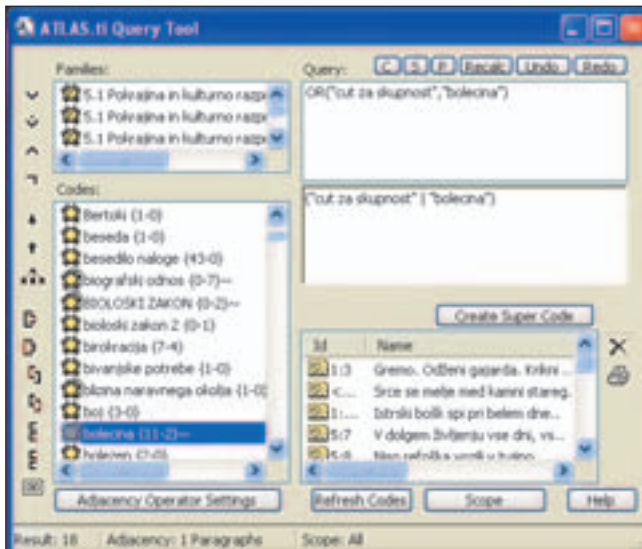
ATLAS.ti Query Tool

Families:

5.1 Polvajina in kulturno razp

5.1 Polvajina in kulturno razp

5.1 Polvajina in kulturno razp

Codes:

Bertoki {1-0}

beseda {3-0}

besedilo naloge {43-0}

biografski odnos {0-7}~

BIOLOSKI ZAKON {0-2}~

bioloski zakon Z {0-1}

birokracija {7-4}

bivanjske potrebe {1-0}

blizna naravnega okolja {1-0}

boj {3-0}

bolecina {11-2}~

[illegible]

Query:

C S P Recalc Undo Redo

OR("cut za skupnost","bolecina")

("cut za skupnost" | "bolecina")

Create Super Code

| Id | Name |
|---|---|
| 1:3 | Gremo. Odšeni gajarda. Krikni ... |
| <... | Srce se meše med kamni stareg... |
| 1:... | Istrski bolik spi pri belem dne... |
| 5:7 | V dolgem življenju vse dni, vs... |
| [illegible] | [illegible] |

Adjacency Operator Settings

Refresh Codes

Scope

Help

Result: 18 Adjacency: 1 Paragraphs Scope: All